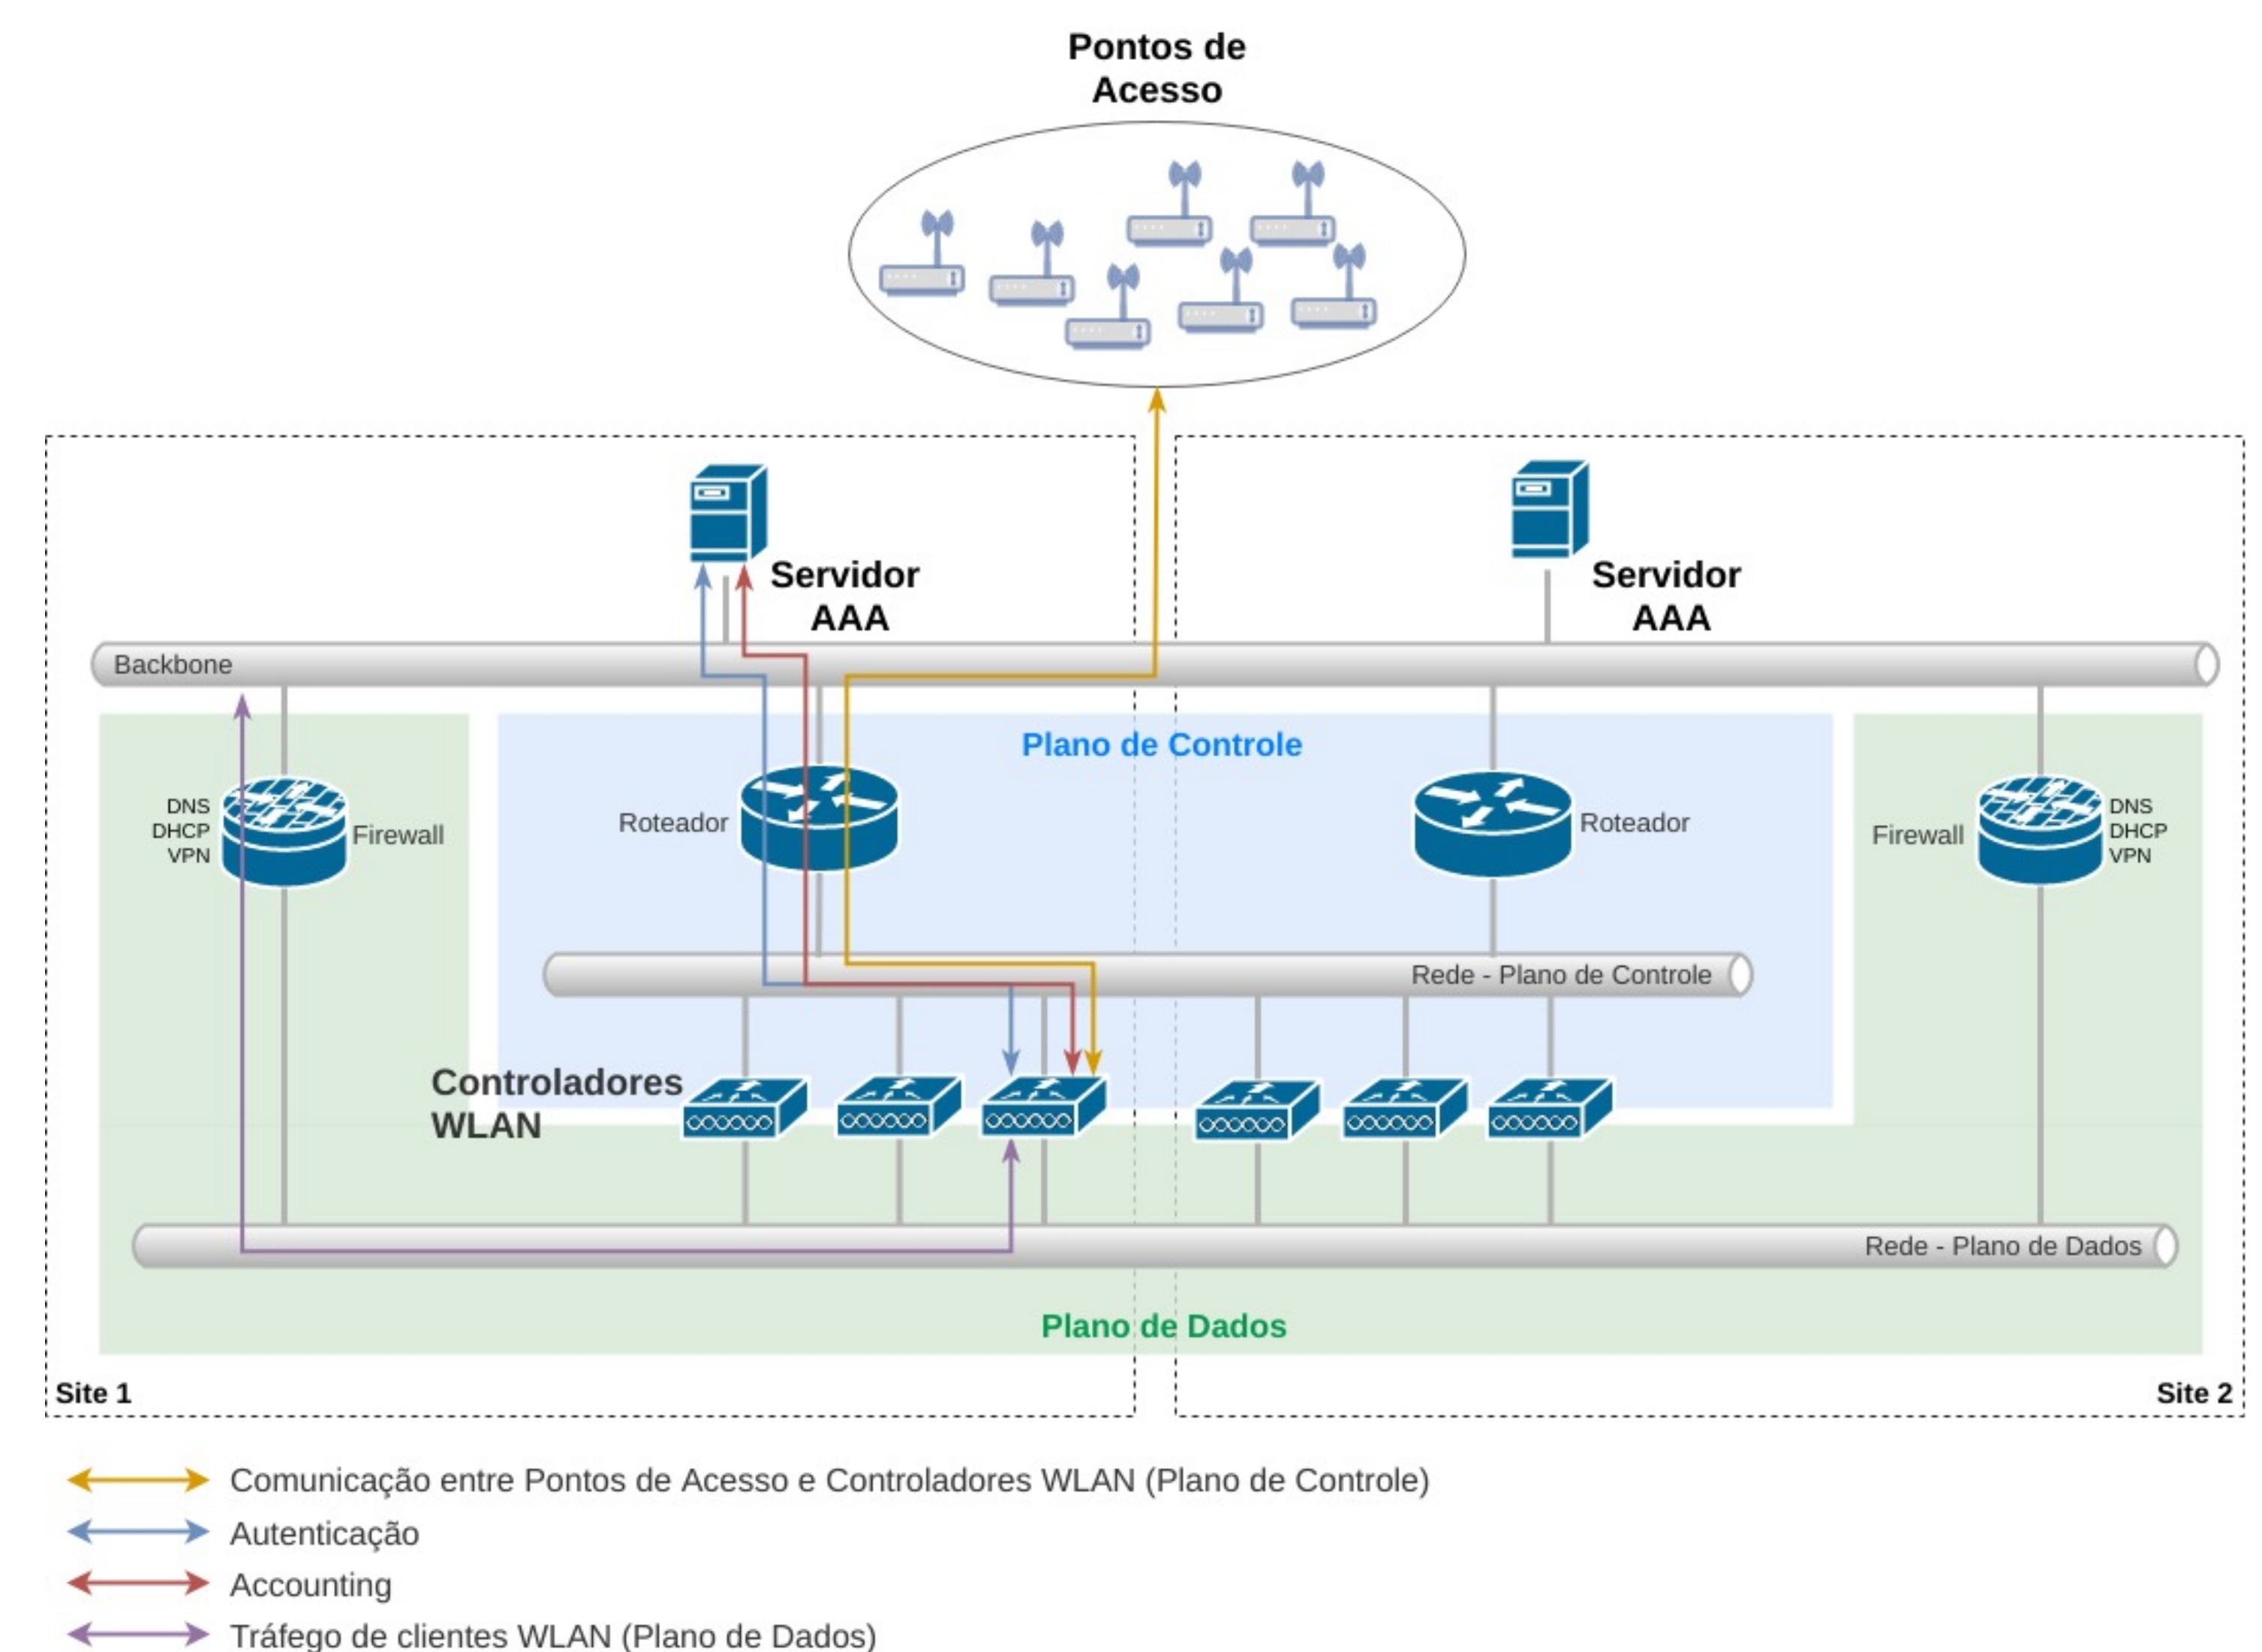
Pontos de Acesso

Servidor AAA

Servidor AAA

Backbone

Plano de Controle

DNS
DHCP
VPN

Firewall

Roteador

Roteador

Firewall

DNS
DHCP
VPN

Rede - Plano de Controle

Controladores WLAN

Rede - Plano de Dados

Plano de Dados

Site 1

Site 2

Comunicação entre Pontos de Acesso e Controladores WLAN (Plano de Controle)

Autenticação

Accounting

Tráfego de clientes WLAN (Plano de Dados)